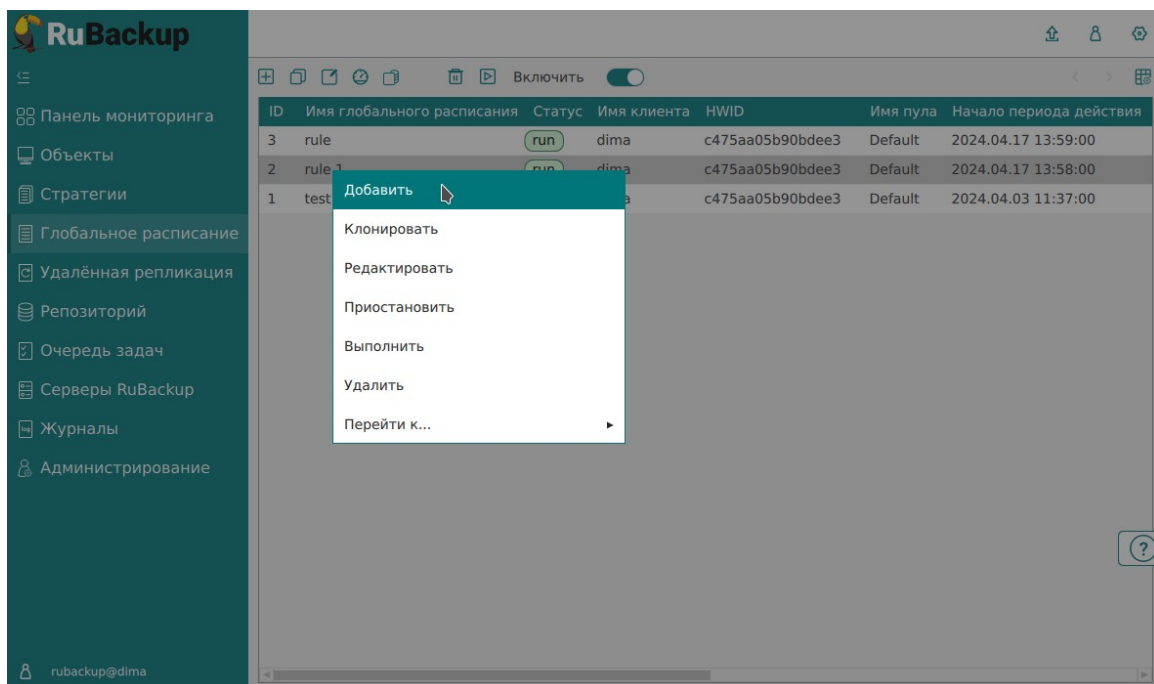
RuBackup

Панель мониторинга
Объекты
Стратегии
Глобальное расписание
Удалённая репликация
Репозиторий
Очередь задач
Серверы RuBackup
Журналы
Администрирование

rubackup@dima

Включить

| ID | Имя глобального расписания | Статус | Имя клиента | HWID | Имя пула | Начало периода действия |
|---|---|---|---|---|---|---|
| 3 | rule | run | dima | c475aa05b90bdee3 | Default | 2024.04.17 13:59:00 |
| 2 | rule 1 | run | dima | c475aa05b90bdee3 | Default | 2024.04.17 13:58:00 |
| 1 | test | | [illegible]a | c475aa05b90bdee3 | Default | 2024.04.03 11:37:00 |

Добавить
Клонировать
Редактировать
Приостановить
Выполнить
Удалить
Перейти к...

?